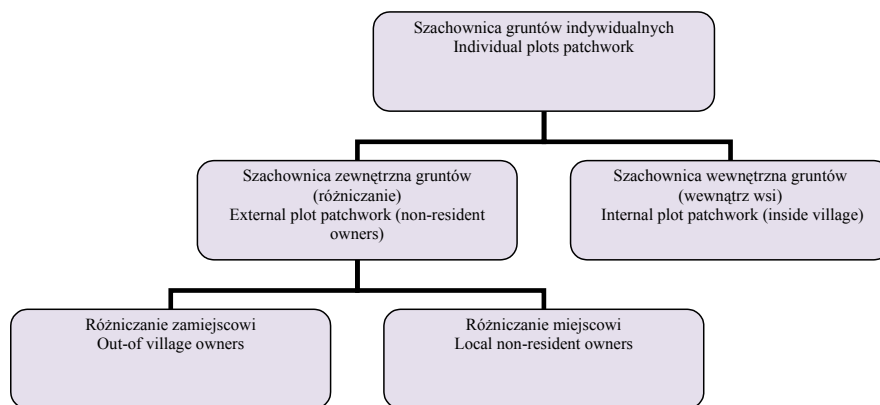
Szachownica gruntów indywidualnych
Individual plots patchwork

Szachownica zewnętrzna gruntów (różniczanie)
External plot patchwork (non-resident owners)

Szachownica wewnętrzna gruntów (wewnątrz wsi)
Internal plot patchwork (inside village)

Różniczanie zamiejscowi
Out-of village owners

Różniczanie miejscowi
Local non-resident owners